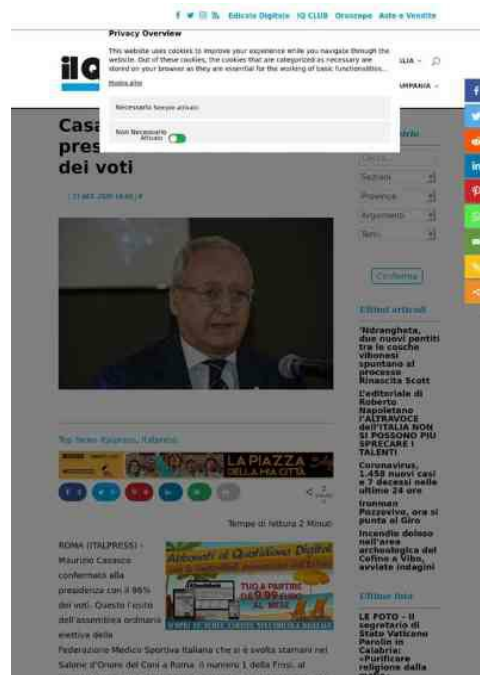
Edicola Digitale IQ CLUB Oroscopo Aste e Vendite

Privacy Overview

This website uses cookies to improve your experience while you navigate through the website. Out of these cookies, the cookies that are categorized as necessary are stored on your browser as they are essential for the working of basic functionalities...

Mostra altro

Necessario Sempre attivato

Non Necessario Attivato

ilQ

Casa
pres
dei voti

Top News Rassegna, Italpress

LA PIAZZA DELLA MIA CITTÀ

Tempo di lettura 2 Minuti

ROMA (ITALPRESS) - Maurizio Casasco confermato alla presidenza con il 86% dei voti. Questo l'esito dell'assemblea ordinaria elettiva della Federazione Medico Sportiva Italiana che si è svolta stamani nel Salone d'Onore del Coni a Roma. Il numero 1 della Fmsi, al

Abbonati al Quotidiano Digitale

TUO A PARTIRE DA 9,99 EURO AL MESE

Ricerca

Sezioni

Provincia

Argomenti

Temi

Conferma

Ultimi articoli

'Ndrangheta, due nuovi pentiti tra le cosche vibonesi spuntano al processo Rinascita Scott

L'editoriale di Roberto Napoletano L'ALTRAVOCE dell'ITALIA NON SI POSSONO PIÙ SPRECARE I TALENTI

Coronavirus, 1.458 nuovi casi e 7 decessi nelle ultime 24 ore

Ironman Pozzovivo, ora si punta al Giro

Incendio doloso nell'area archeologica del Cofino a Vibo, avviate indagini

Ultime foto

LE POTO - Il segretario di Stato Vaticano Parolin in Calabria: «Purificare religione dalla